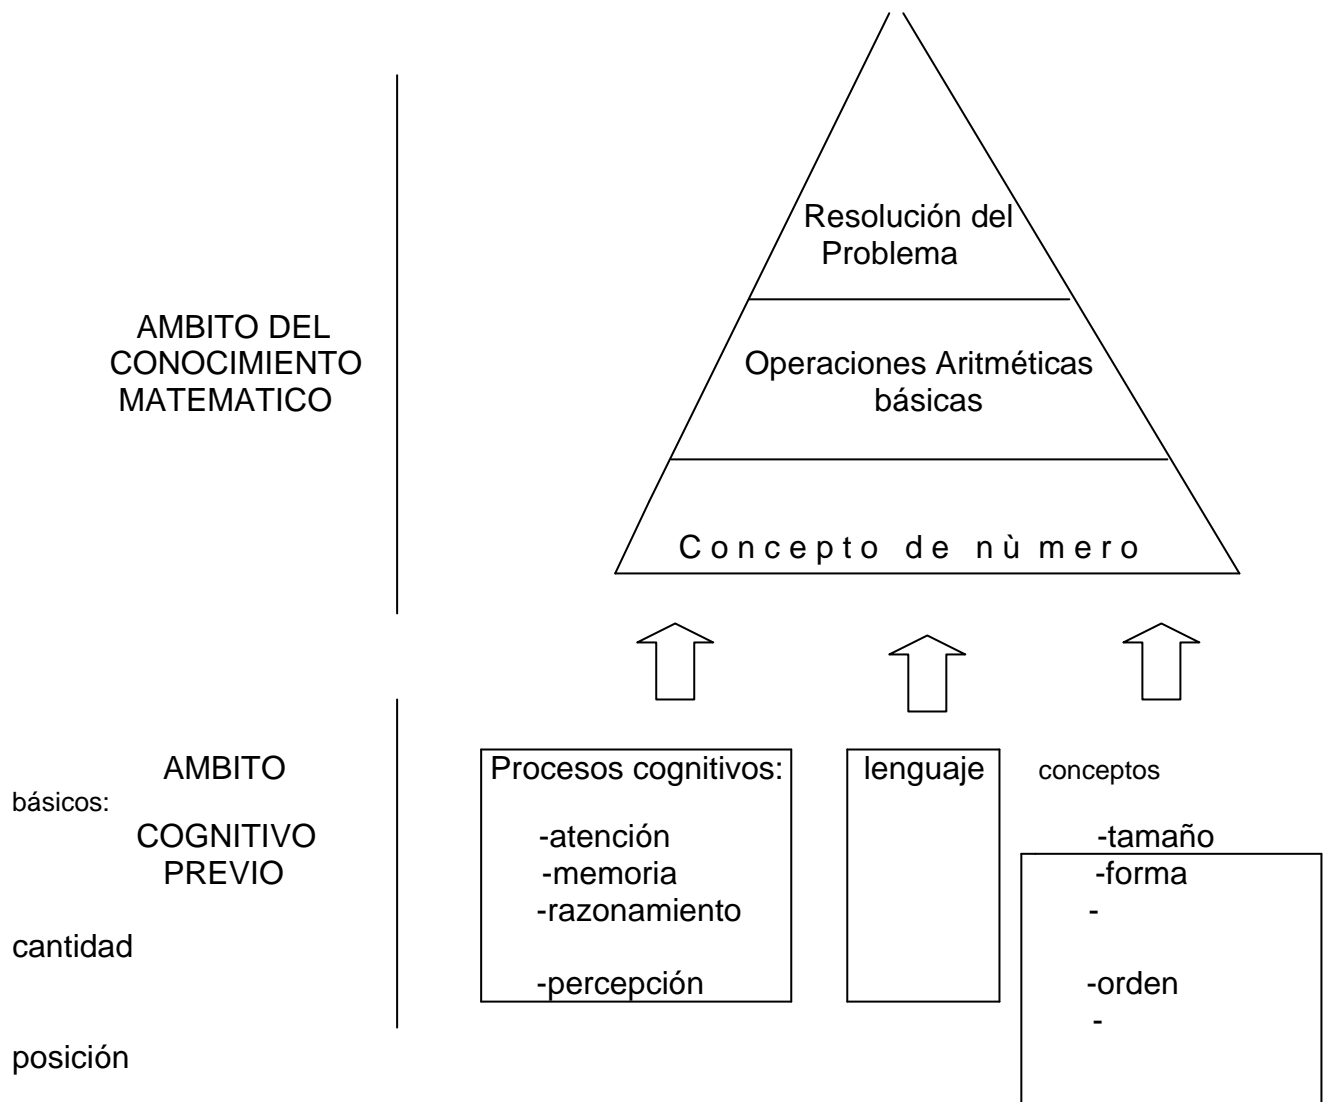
Resolución del Problema

Operaciones Aritméticas básicas

C o n c e p t o d e n ù m e r o

AMBITO DEL CONOCIMIENTO MATEMATICO

AMBITO

básicos:

COGNITIVO PREVIO

cantidad

posición

Procesos cognitivos:

-atención
-memoria
-razonamiento
-percepción

lenguaje

conceptos

-tamaño
-forma
-
-orden
-